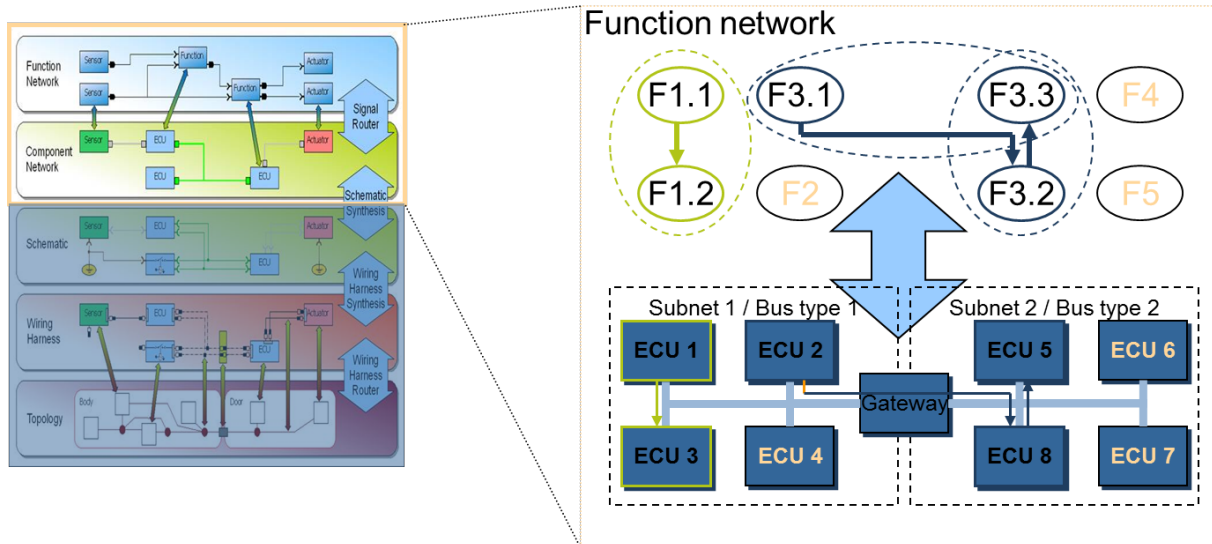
Function Network

Sensor

Sensor

Function

Function

Actuator

Actuator

Signal Router

Component Network

Sensor

ECU

ECU

ECU

Actuator

Schematic Synthesis

Schematic

Sensor

ECU

ECU

Actuator

Wiring Harness Synthesis

Wiring Harness

Sensor

ECU

ECU

Actuator

Wiring Harness Router

Topology

Body

Door

Function network

F1.1

F1.2

F3.1

F2

F3.3

F3.2

F4

F5

Subnet 1 / Bus type 1

Subnet 2 / Bus type 2

ECU 1

ECU 2

ECU 3

ECU 4

Gateway

ECU 5

ECU 6

ECU 8

ECU 7